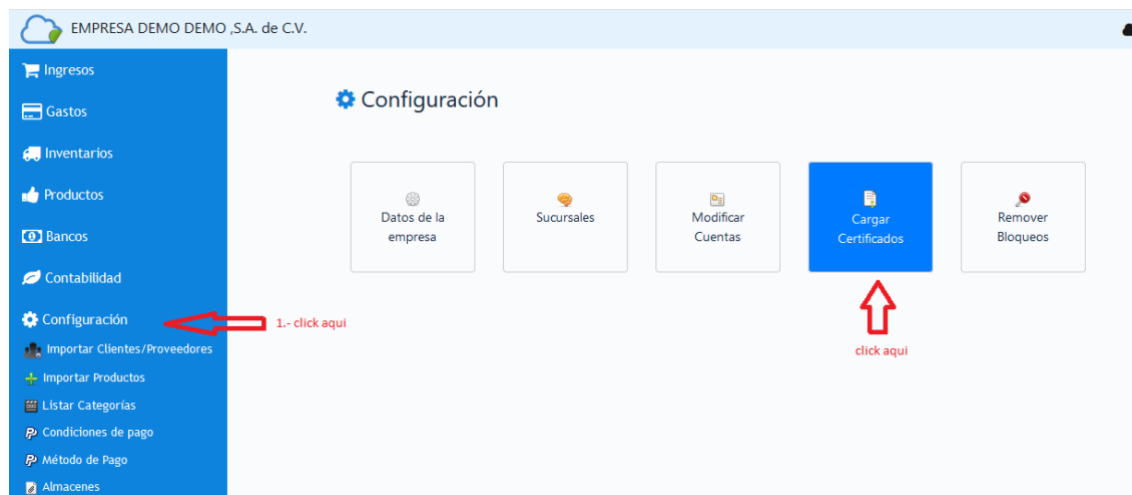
EMPRESA DEMO DEMO ,S.A. de C.V.

Ingresos
Gastos
Inventarios
Productos
Bancos
Contabilidad
Configuración
Importar Clientes/Proveedores
Importar Productos
Listar Categorías
Condiciones de pago
Método de Pago
Almacenes

1.- click aqui

Configuración

Datos de la empresa
Sucursales
Modificar Cuentas
Cargar Certificados
Remover Bloqueos

click aqui